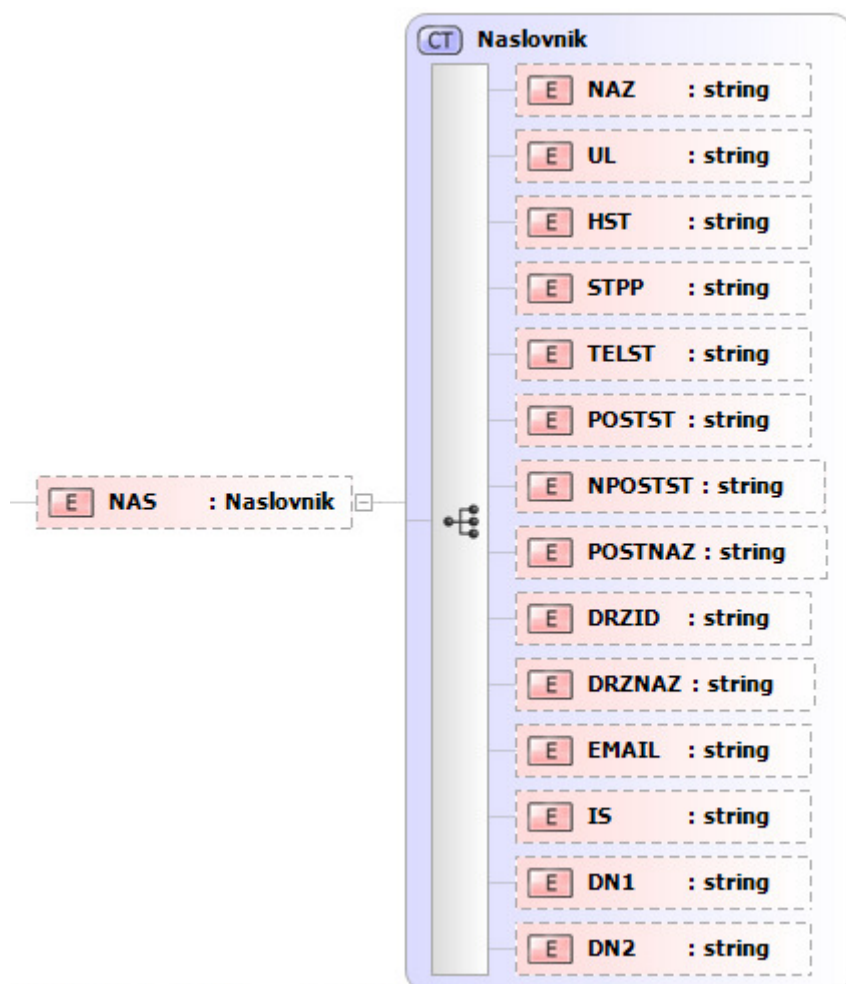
E NAS : Naslovnik

CT Naslovnik

E NAZ : string

E UL : string

E HST : string

E STPP : string

E TELST : string

E POSTST : string

E NPOSTST : string

E POSTNAZ : string

E DRZID : string

E DRZNAZ : string

E EMAIL : string

E IS : string

E DN1 : string

E DN2 : string